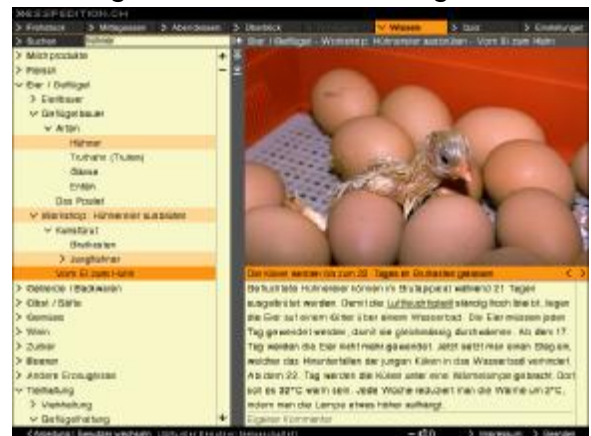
»ESSEXPEDITION.CH

> Frühstück > Mittagessen > Abendessen > Überblick > Wissen > Gott > Einstellungen

Suchen Hühner

> Milchprodukte
> Fleisch
∨ Eier / Geflügel
> Eierbauer
∨ Geflügelbauer
∨ Arten
Hühner
Truthahn (Puten)
Gänse
Enten
Das Poulet
∨ Workshop: Hühnereier ausbrüten
∨ Kellerbrut
Brutkasten
> Junghühner
Vom Ei zum Huhn
> Getreide / Backwaren
> Obst / Säfte
> Gemüse
> Wein
> Zucker
> Essen
> Andere Erzeugnisse
∨ Tierhaltung
> Verbreitung
∨ Geflügelhaltung

Eier / Geflügel - Workshop: Hühnereier ausbrüten - Vom Ei zum Huhn

Die Küken werden bis zum 20. Tagen im Brutkasten gelassen

Befruchtete Hühnereier können im Brutapparat während 21 Tagen ausgebrütet werden. Damit die Luftfeuchtigkeit ständig hoch bleibt, legen die Eier auf einem Gitter über einem Wasserbad. Die Eier müssen jeden Tag gewendet werden, damit sie gleichmässig durchwärmen. Ab dem 17. Tag werden die Eier nicht mehr gewendet. Jetzt setzt man einen Steg ein, welcher das Herunterfallen der jungen Küken in das Wasserbad verhindert. Ab dem 22. Tag werden die Küken unter eine Wärmelampe gebracht. Dort soll es 32°C warm sein. Jede Woche reduziert man die Wärme um 2°C, indem man die Lampe etwas höher aufhängt.

Eigener Kommentar

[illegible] > Impressum > Gesehen